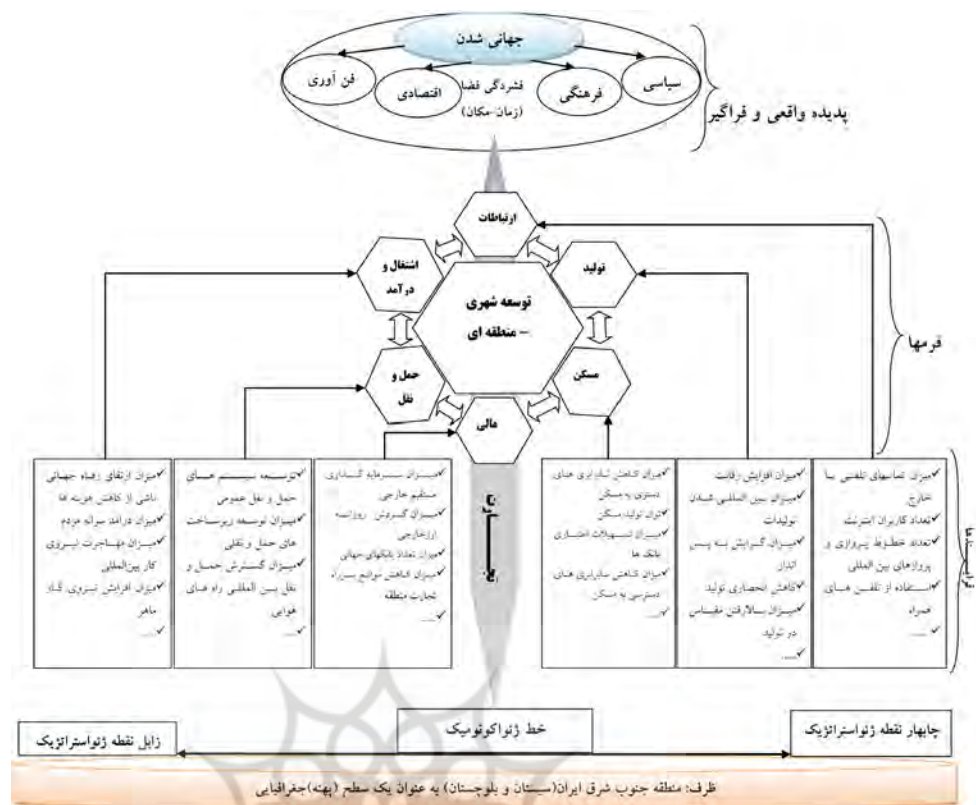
جهانی شدن

سیاسی

فرهنگی

فشردگی فضا (زمان-مکان)

اقتصادی

فن آوری

پدیده واقعی و فراگیر

ارتباطات

تولید

اشتغال و درآمد

توسعه شهری – منطقه ای

حمل و نقل

مسکن

مالی

فرمها

فرایندها

✓میزان تماسهای تلفنی با خارج
✓تعداد کاربران اینترنت
✓تعداد خطوط پروازی و پروازهای بین المللی
✓استفاده از تلفن های همراه
✓....

✓میزان افزایش رقابت
✓میزان بین المللی شدن تولیدات
✓میزان گرایش به پس انداز
✓کاهش انحصاری تولید
✓میزان بالارفتن مقیاس در تولید
✓....

✓میزان کاهش شکاف های دسترسی به مسکن
✓میزان تولید مسکن
✓میزان تسهیلات اعطایی بانک ها
✓میزان کاهش شکاف های دسترسی به مسکن
✓....

✓میزان سرمایه گذاری مستقیم خارجی
✓میزان گسترش روابط ارزخارجی
✓میزان تعداد بانکهای جهانی
✓میزان کاهش موانع بر سر راه تجارت منطقه
✓....

✓توسعه سیستم های حمل و نقل عمومی
✓میزان توسعه زیرساخت های حمل و نقلی
✓میزان گسترش حمل و نقل بین المللی راه های هوایی
✓....

✓میزان ارتقای رفاه جهانی ناشی از کاهش هزینه ها
✓میزان درامد سرانه مردم
✓میزان مهاجرت نیروی کار بین المللی
✓میزان افزایش نیروی کار ماهر
✓....

زابل نقطه ژئواستراتژیک

خط ژئواکونومیک

چابهار نقطه ژئواستراتژیک

ظرف: منطقه جنوب شرق ایران(سیستان و بلوچستان) به عنوان یک سطح (پهنه)جغرافیایی